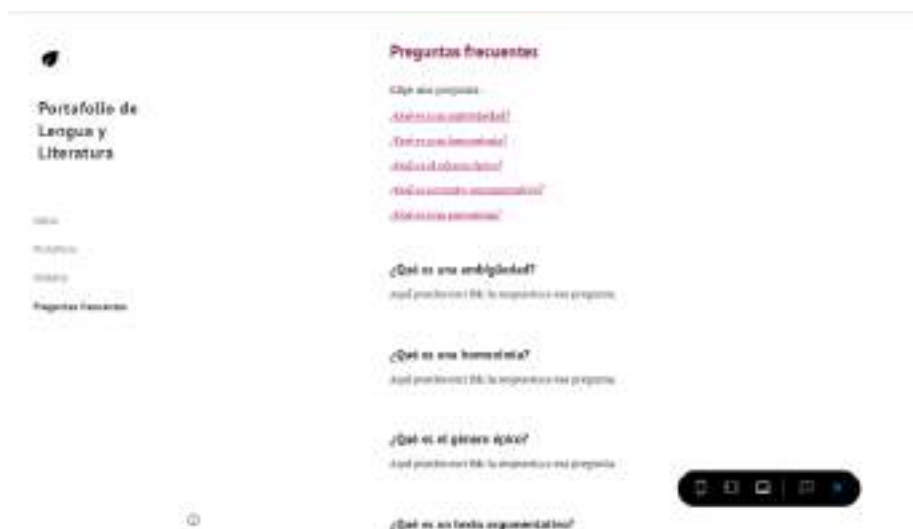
Portafolio de Lengua y Literatura

Inicio

Portafolio

Galería

Preguntas frecuentes

Preguntas frecuentes

Elige una pregunta

¿Qué es una ambigüedad?

¿Qué es una homonimia?

¿Qué es el género épico?

¿Qué es un texto argumentativo?

¿Qué es una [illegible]?

¿Qué es una ambigüedad?

Aquí podrías escribir la respuesta a esa pregunta.

¿Qué es una homonimia?

Aquí podrías escribir la respuesta a esa pregunta.

¿Qué es el género épico?

Aquí podrías escribir la respuesta a esa pregunta.

¿Qué es un texto argumentativo?